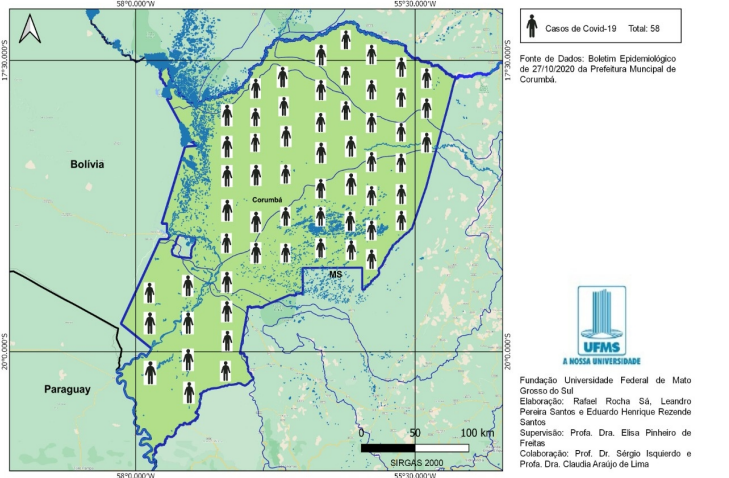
58°0,000'W

55°30,000'W

17°30,000'S

17°30,000'S

20°0,000'S

20°0,000'S

58°0,000'W

55°30,000'W

Bolívia

Corumbá

MS

Paraguay

0 50 100 km

SIRGAS 2000

Casos de Covid-19 Total: 58

Fonte de Dados: Boletim Epidemiológico de 27/10/2020 da Prefeitura Muncipal de Corumbá.

UFMS

A NOSSA UNIVERSIDADE

Fundação Universidade Federal de Mato Grosso do Sul
Elaboração: Rafael Rocha Sá, Leandro Pereira Santos e Eduardo Henrique Rezende Santos
Supervisão: Profa. Dra. Elisa Pinheiro de Freitas
Colaboração: Prof. Dr. Sérgio Isquierdo e Profa. Dra. Claudia Araújo de Lima